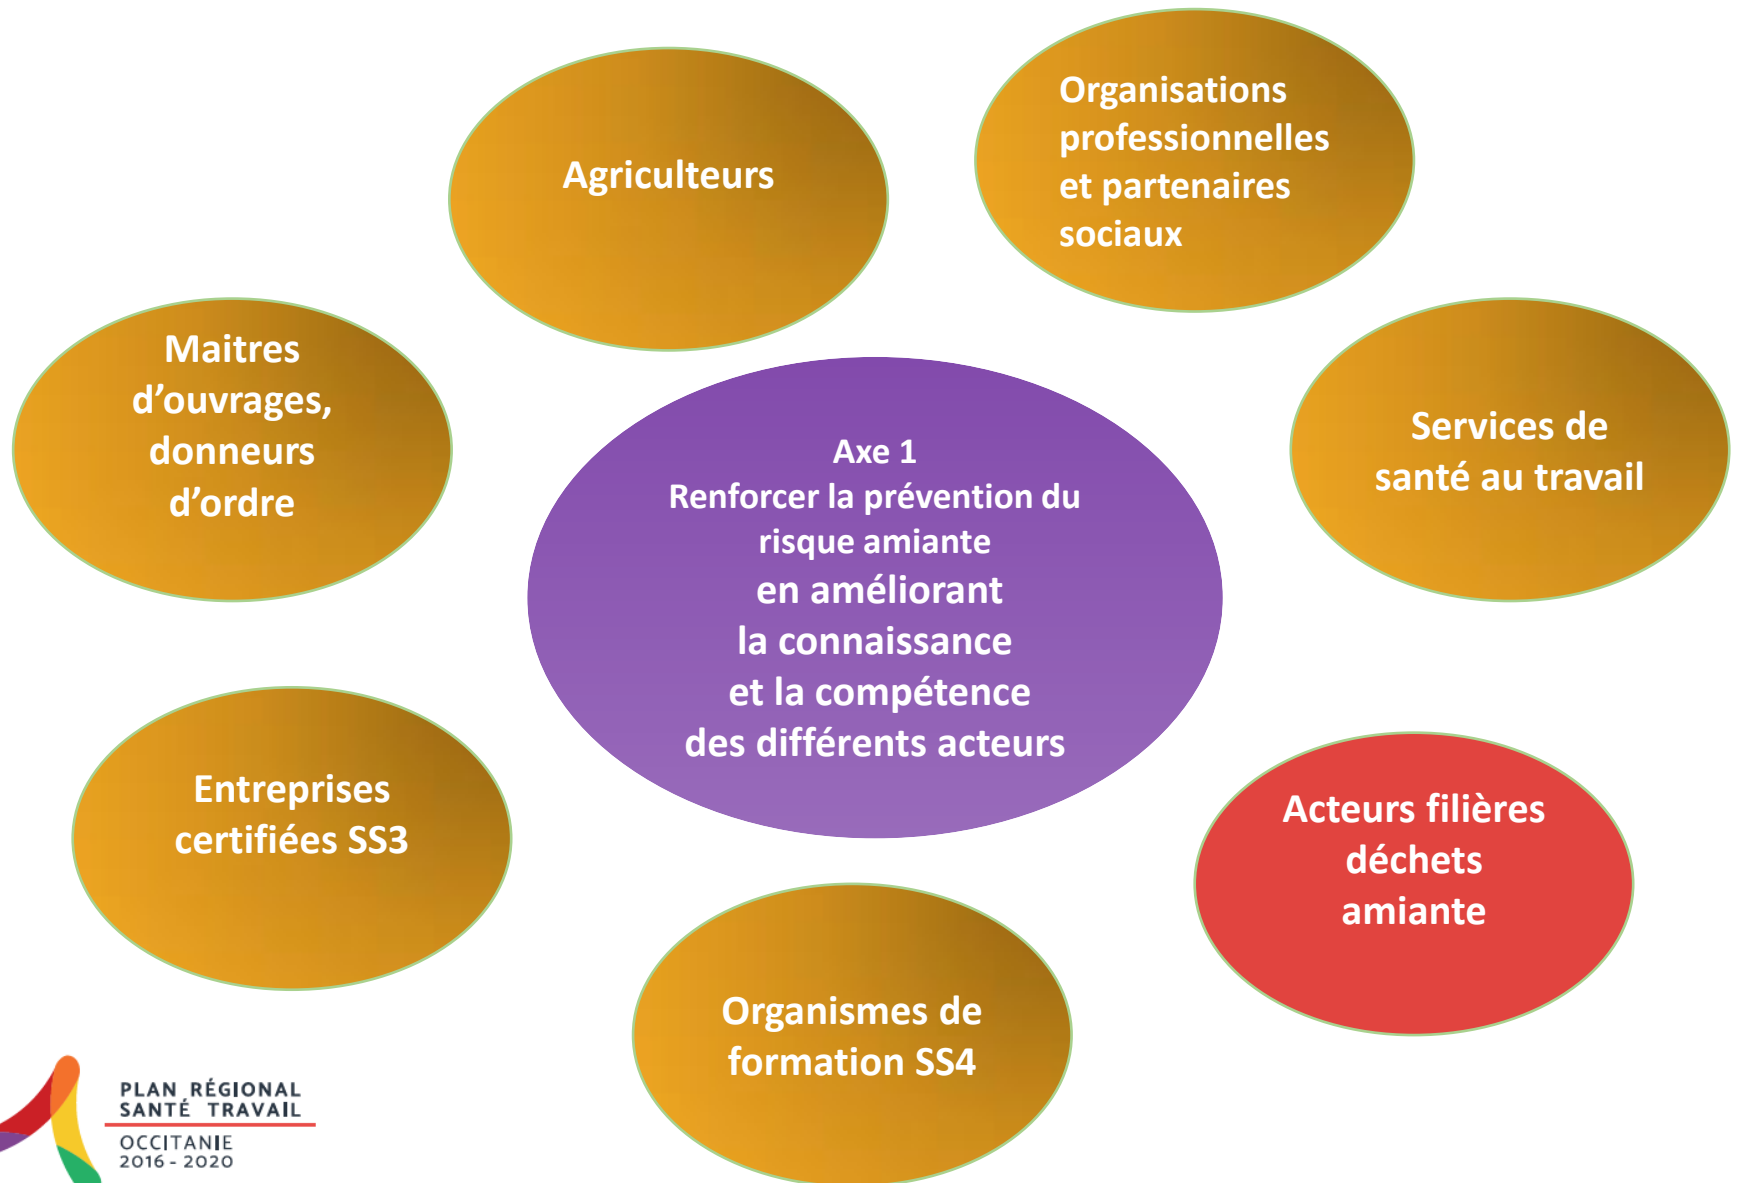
Agriculteurs

Organisations professionnelles et partenaires sociaux

Maitres d'ouvrages, donneurs d'ordre

Axe 1
Renforcer la prévention du risque amiante
en améliorant
la connaissance
et la compétence
des différents acteurs

Services de santé au travail

Entreprises certifiées SS3

Acteurs filières déchets amiante

Organismes de formation SS4

PLAN RÉGIONAL
SANTÉ TRAVAIL
OCCITANIE
2016 - 2020